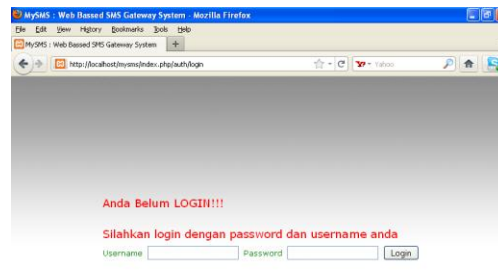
MySMS : Web Bassed SMS Gateway System - Mozilla Firefox

File Edit View History Bookmarks Tools Help

MySMS : Web Bassed SMS Gateway System +

http://localhost/mysms/index.php/auth/login

Yahoo

Anda Belum LOGIN!!!

Silahkan login dengan password dan username anda

Username Password Login